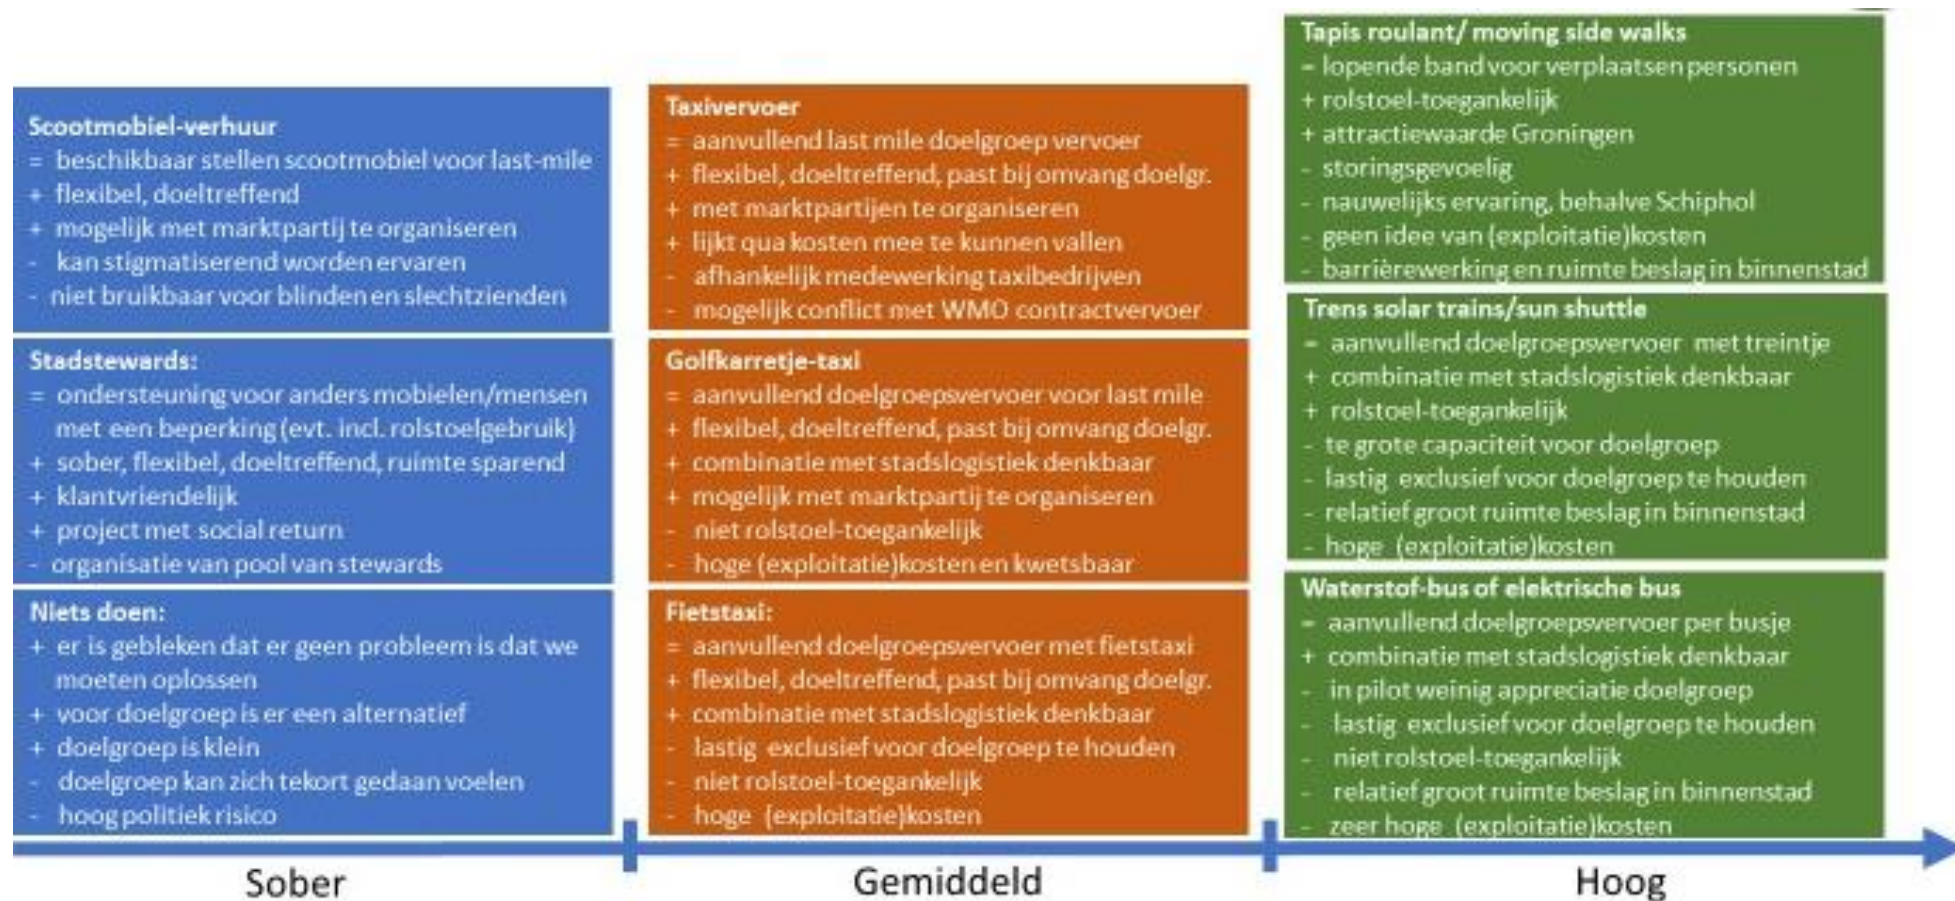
Scootmobiel-verhuur
= beschikbaar stellen scootmobiel voor last-mile
+ flexibel, doeltreffend
+ mogelijk met marktpartij te organiseren
- kan stigmatiserend worden ervaren
- niet bruikbaar voor blinden en slechtzienden

Stadstewards:
= ondersteuning voor anders mobielen/mensen met een beperking (evt. incl. rolstoelgebruik)
+ sober, flexibel, doeltreffend, ruimte sparend
+ klantvriendelijk
+ project met social return
- organisatie van pool van stewards

Niets doen:
+ er is gebleken dat er geen probleem is dat we moeten oplossen
+ voor doelgroep is er een alternatief
+ doelgroep is klein
- doelgroep kan zich tekort gedaan voelen
- hoog politiek risico

Taxivervoer
= aanvullend last mile doelgroep vervoer
+ flexibel, doeltreffend, past bij omvang doelgr.
+ met marktpartijen te organiseren
+ lijkt qua kosten mee te kunnen vallen
- afhankelijk medewerking taxibedrijven
- mogelijk conflict met WMO contractvervoer

Golfkarretje-taxi
= aanvullend doelgroepsvervoer voor last mile
+ flexibel, doeltreffend, past bij omvang doelgr.
+ combinatie met stadslogistiek denkbaar
+ mogelijk met marktpartij te organiseren
- niet rolstoel-toegankelijk
- hoge (exploitatie)kosten en kwetsbaar

Fietstaxi:
= aanvullend doelgroepsvervoer met fietstaxi
+ flexibel, doeltreffend, past bij omvang doelgr.
+ combinatie met stadslogistiek denkbaar
- lastig exclusief voor doelgroep te houden
- niet rolstoel-toegankelijk
- hoge (exploitatie)kosten

Tapis roulant/ moving side walks
= lopende band voor verplaatsen personen
+ rolstoel-toegankelijk
+ attractiewaarde Groningen
- storingsgevoelig
- nauwelijks ervaring, behalve Schiphol
- geen idee van (exploitatie)kosten
- barrièrewerking en ruimte beslag in binnenstad

Trens solar trains/sun shuttle
= aanvullend doelgroepsvervoer met treintje
+ combinatie met stadslogistiek denkbaar
+ rolstoel-toegankelijk
- te grote capaciteit voor doelgroep
- lastig exclusief voor doelgroep te houden
- relatief groot ruimte beslag in binnenstad
- hoge (exploitatie)kosten

Waterstof-bus of elektrische bus
= aanvullend doelgroepsvervoer per busje
+ combinatie met stadslogistiek denkbaar
- in pilot weinig appreciatie doelgroep
- lastig exclusief voor doelgroep te houden
- niet rolstoel-toegankelijk
- relatief groot ruimte beslag in binnenstad
- zeer hoge (exploitatie)kosten

Sober
Gemiddeld
Hoog